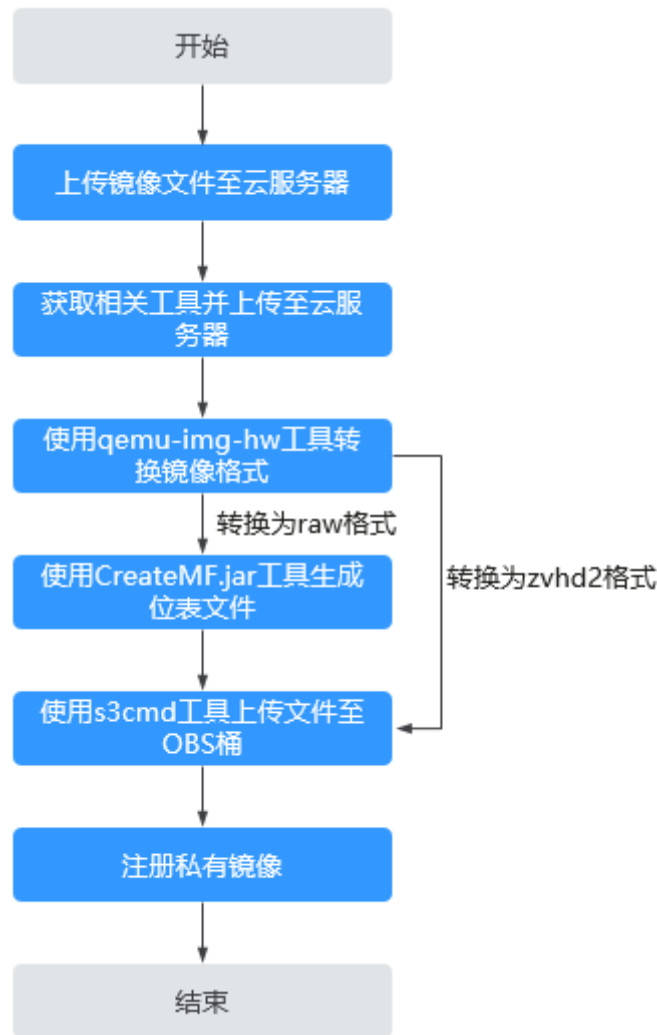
开始

上传镜像文件至云服务器

获取相关工具并上传至云服务器

使用qemu-img-hw工具转换镜像格式

转换为raw格式

使用CreateMF.jar工具生成位表文件

转换为zvhd2格式

使用s3cmd工具上传文件至OBS桶

注册私有镜像

结束